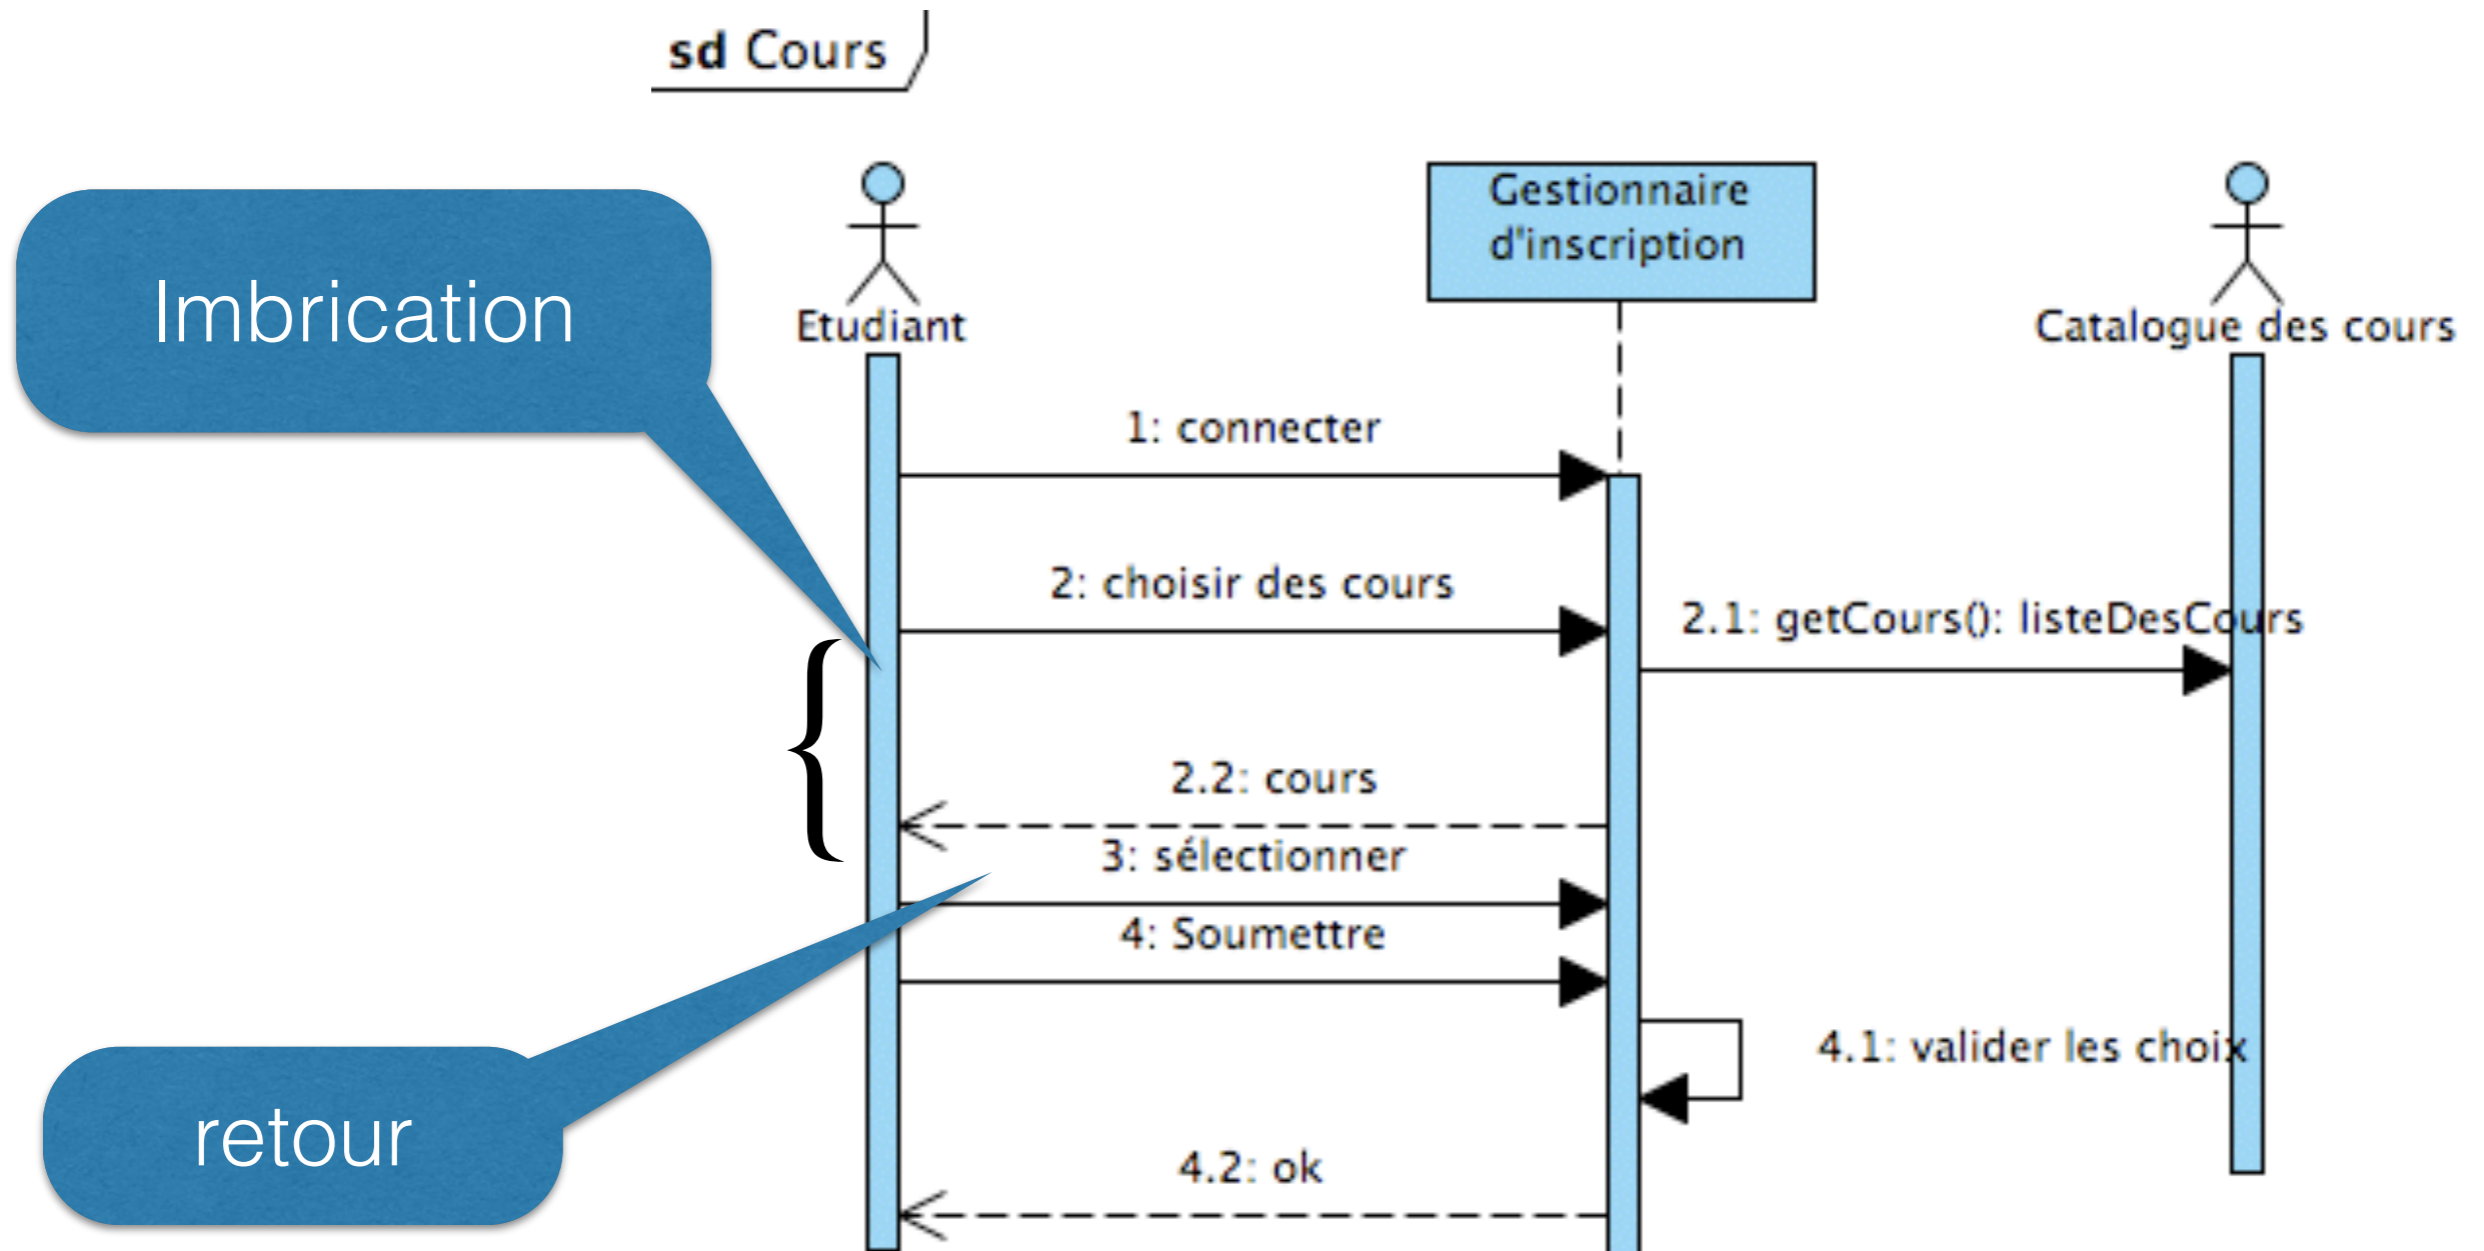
sd Cours

Imbrication

Etudiant

Gestionnaire d'inscription

Catalogue des cours

1: connecter

2: choisir des cours

2.1: getCours(): listeDesCours

2.2: cours

3: sélectionner

4: Soumettre

4.1: valider les choix

retour

4.2: ok